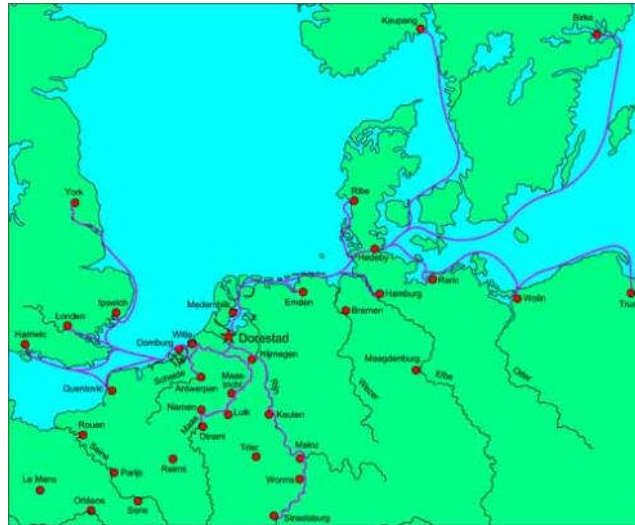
Kaupang
Birka
York
Ribe
Hedeby
Ipswich
Londen
Hamwic
Medemblik
Emden
Hamburg
Ralswiek
Wolin
Truso
Bremen
Domburg
Witla
Dorestad
Nijmegen
Quentovic
Antwerpen
Maastricht
Maagdenburg
Elbe
Oder
Weser
Schelde
Rijn
Maas
Namen
Luik
Keulen
Dinant
Rouen
Seine
Parijs
Reims
Trier
Mainz
Worms
Le Mans
Orléans
Sens
Straatsburg